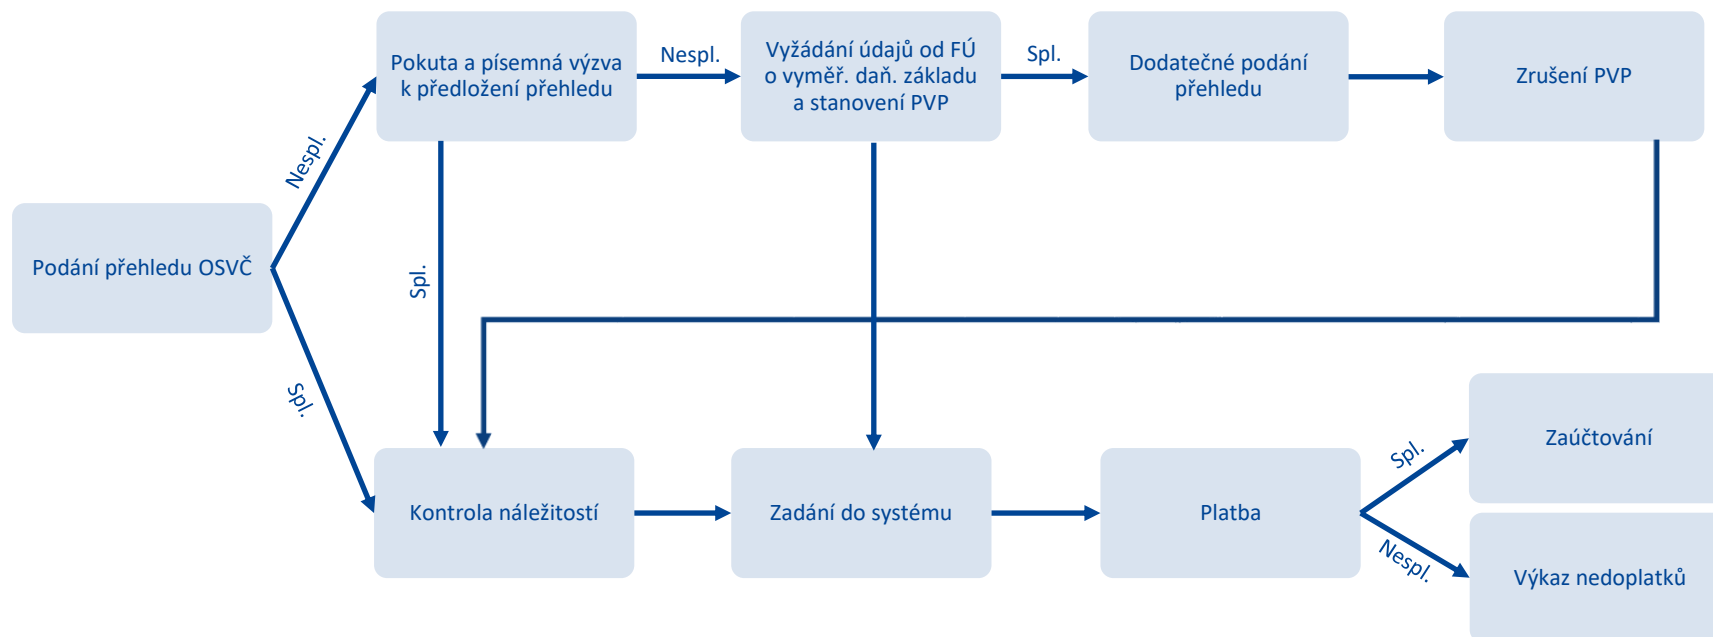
Podání přehledu OSVČ

Nespl.

Spl.

Pokuta a písemná výzva k předložení přehledu

Nespl.

Vyžádání údajů od FÚ o vyměř. daň. základu a stanovení PVP

Spl.

Dodatečné podání přehledu

Zrušení PVP

Spl.

Kontrola náležitostí

Zadání do systému

Platba

Spl.

Zaúčtování

Nespl.

Výkaz nedoplatků